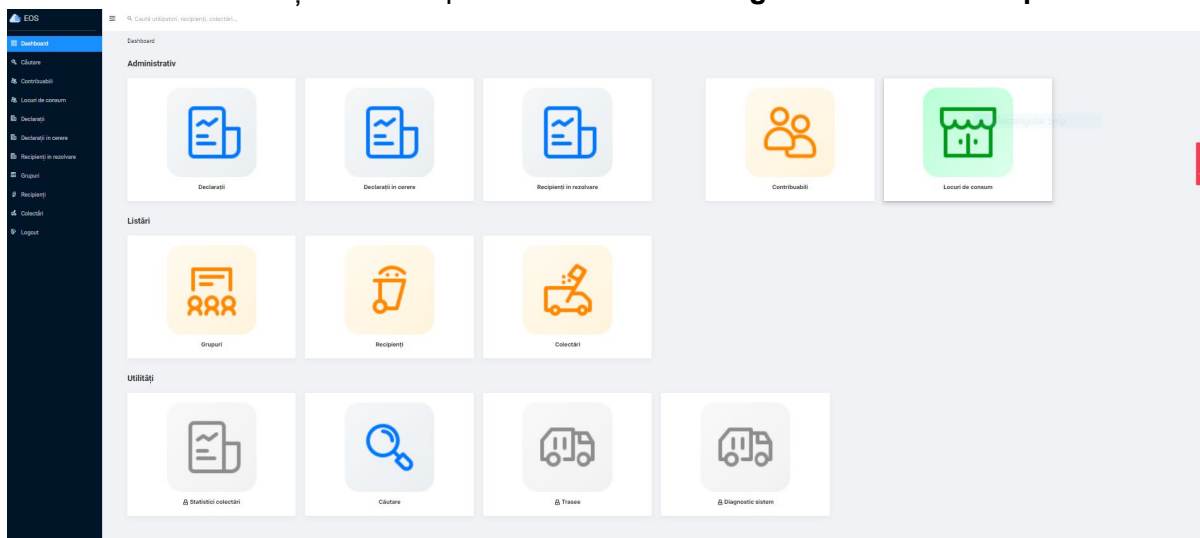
EOS

Caută utilizatori, recipienți, colectări...

Dashboard
Căutare
Contribuabili
Locuri de consum
Declarații
Declarații in cerere
Recipienți in rezolvare
Grupuri
Recipienți
Colectări
Logout

Dashboard

Administrativ

Declarații

Declarații in cerere

Recipienți in rezolvare

Contribuabili

Locuri de consum

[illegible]

Listări

Grupuri

Recipienți

Colectări

Utilități

Statistici colectări

Căutare

Trasee

Diagnostic sistem